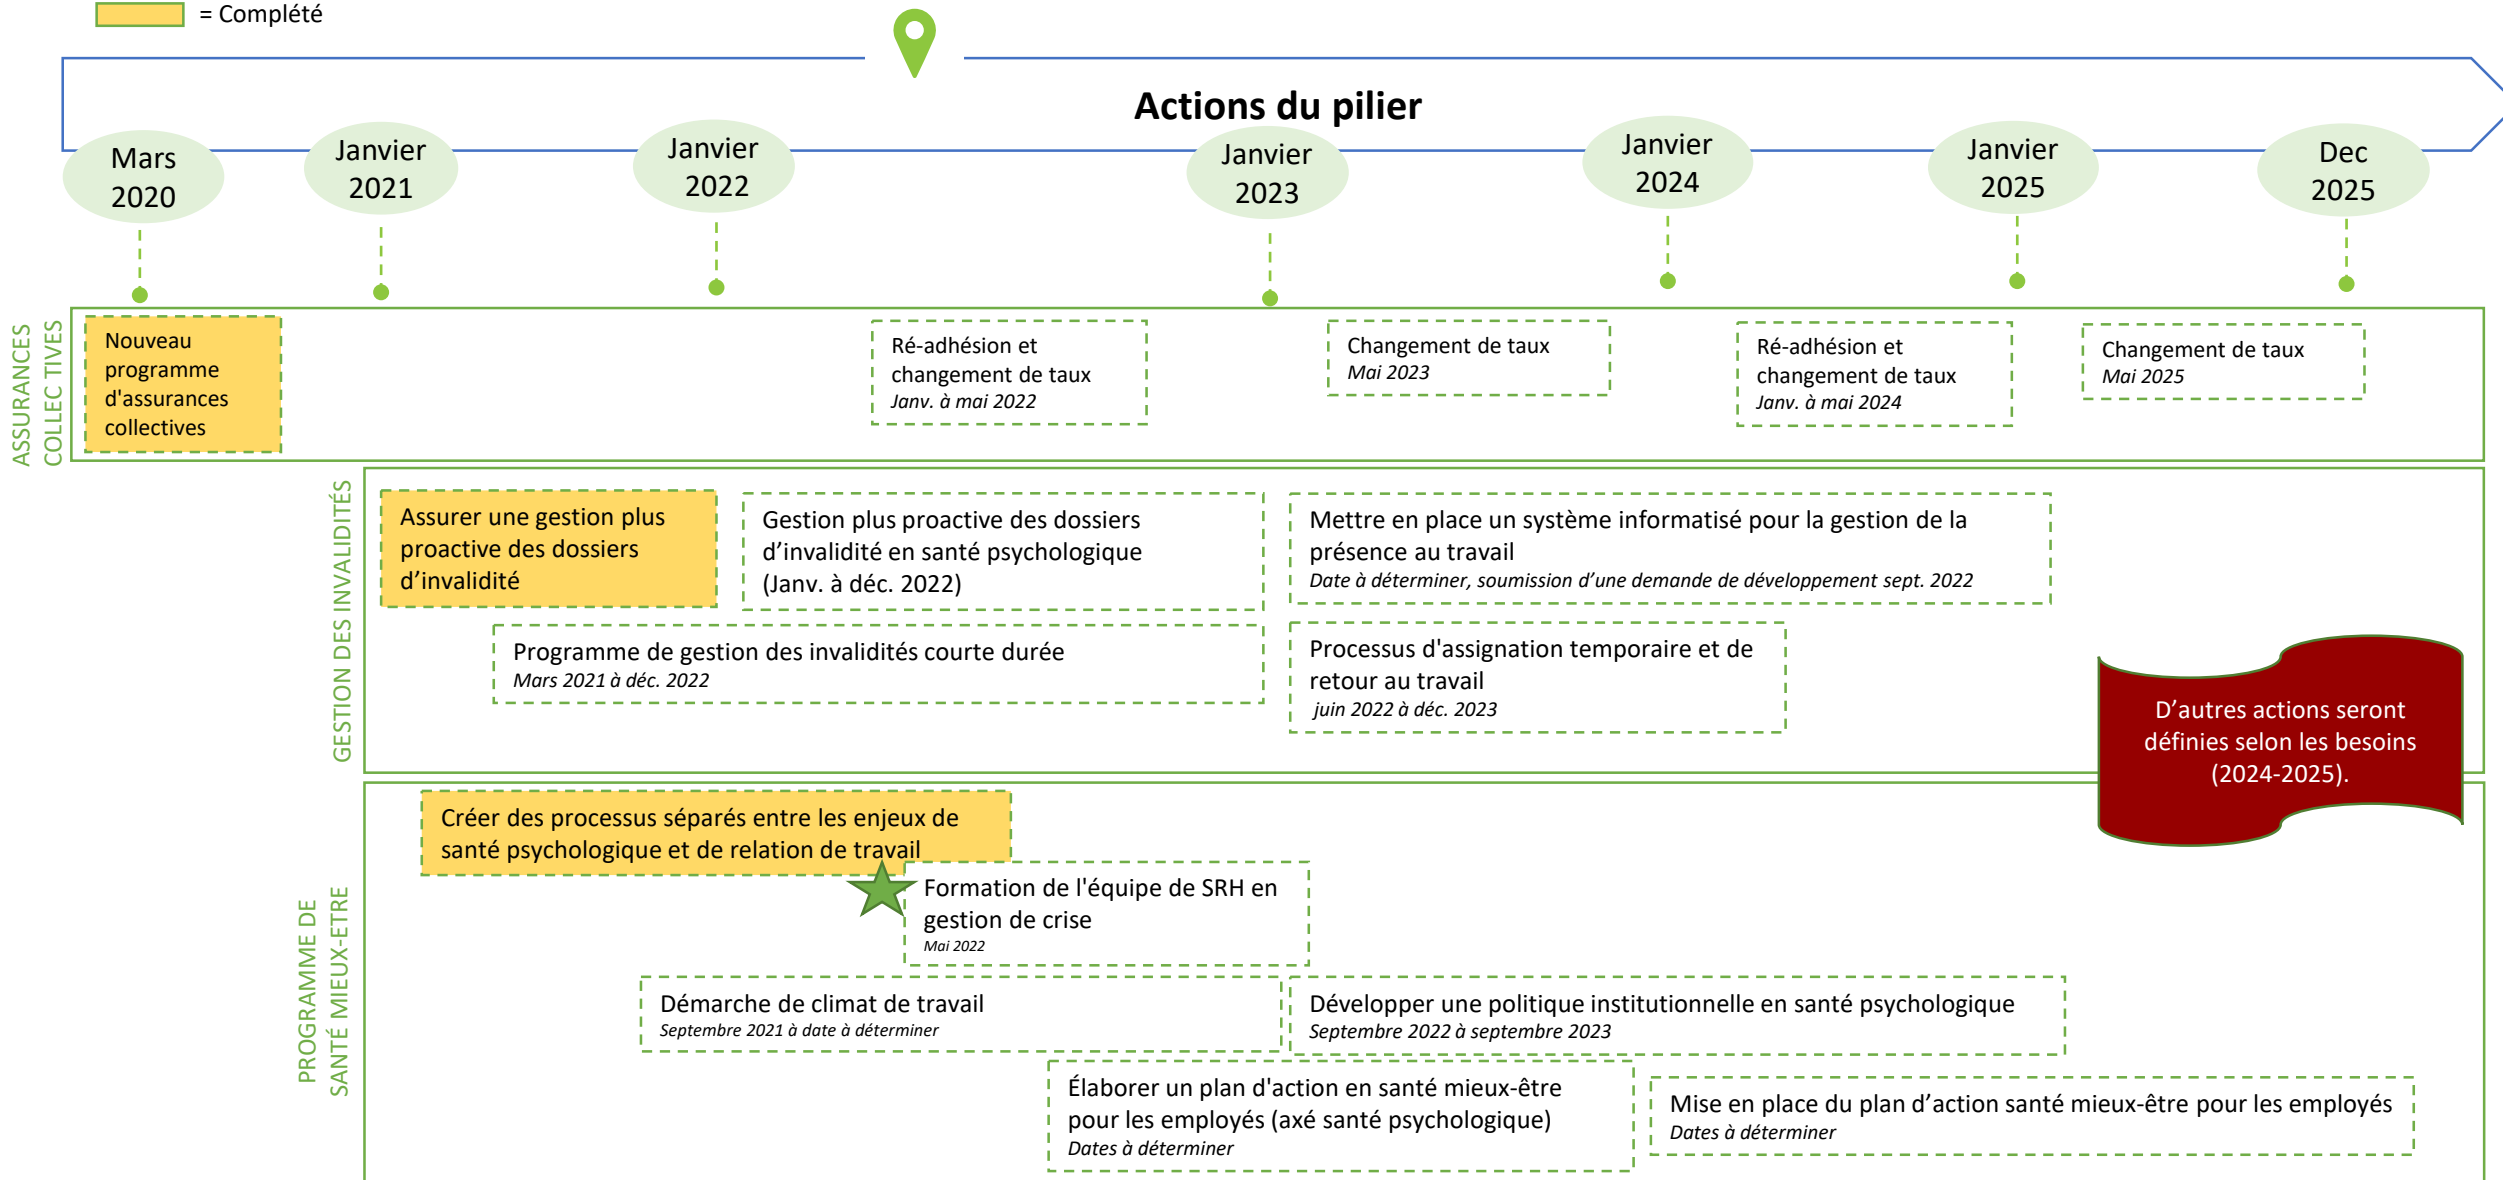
= Complété

Actions du pilier

Mars 2020

Janvier 2021

Janvier 2022

Janvier 2023

Janvier 2024

Janvier 2025

Dec 2025

ASSURANCES COLLEC TIVES

Nouveau programme d'assurances collectives

Ré-adhésion et changement de taux
*Janv. à mai 2022*

Changement de taux
*Mai 2023*

Ré-adhésion et changement de taux
*Janv. à mai 2024*

Changement de taux
*Mai 2025*

GESTION DES INVALIDITÉS

Assurer une gestion plus proactive des dossiers d'invalidité

Gestion plus proactive des dossiers d'invalidité en santé psychologique (Janv. à déc. 2022)

Mettre en place un système informatisé pour la gestion de la présence au travail
*Date à déterminer, soumission d'une demande de développement sept. 2022*

Programme de gestion des invalidités courte durée
*Mars 2021 à déc. 2022*

Processus d'assignation temporaire et de retour au travail
*juin 2022 à déc. 2023*

D'autres actions seront définies selon les besoins (2024-2025).

PROGRAMME DE SANTÉ MIEUX-ETRE

Créer des processus séparés entre les enjeux de santé psychologique et de relation de travail

Formation de l'équipe de SRH en gestion de crise
*Mai 2022*

Démarche de climat de travail
*Septembre 2021 à date à déterminer*

Développer une politique institutionnelle en santé psychologique
*Septembre 2022 à septembre 2023*

Élaborer un plan d'action en santé mieux-être pour les employés (axé santé psychologique)
*Dates à déterminer*

Mise en place du plan d'action santé mieux-être pour les employés
*Dates à déterminer*